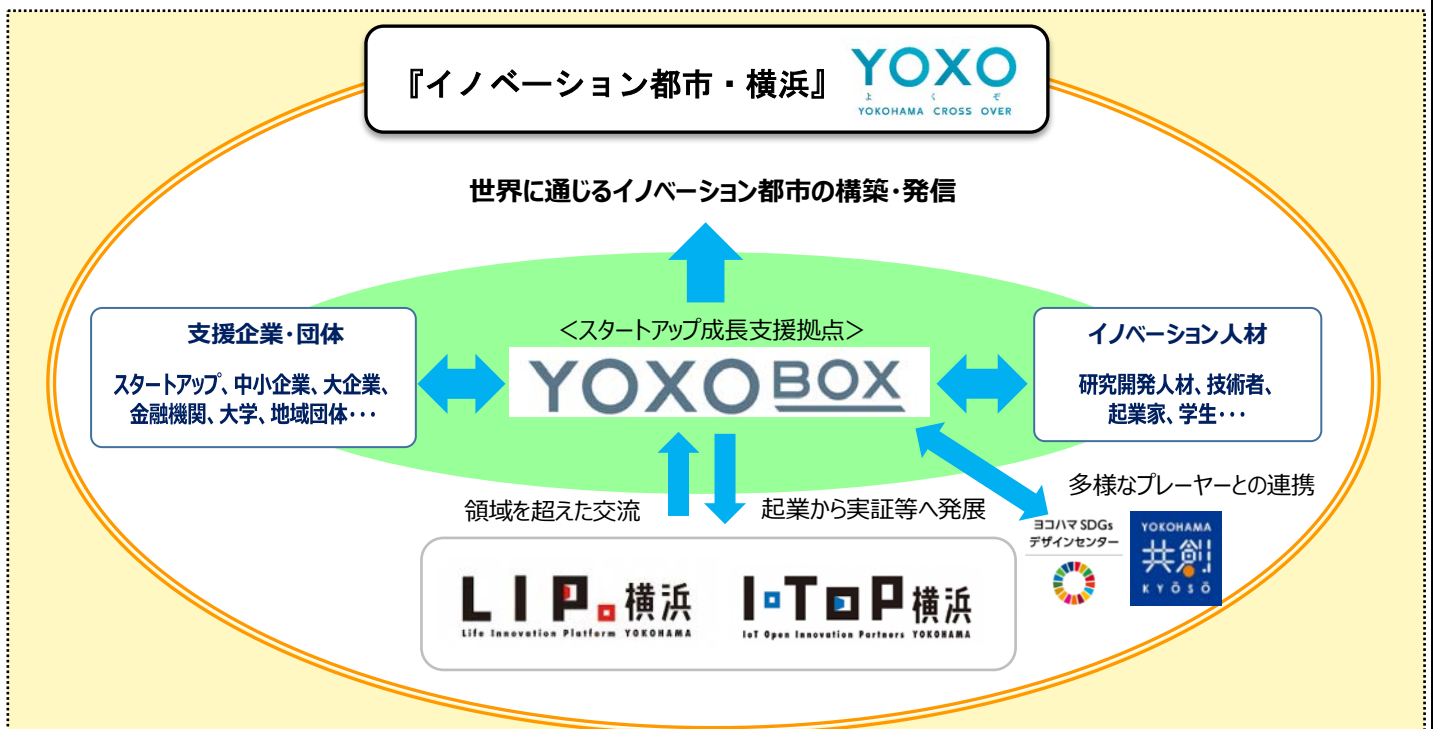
『イノベーション都市・横浜』 YOXO よくぞ YOKOHAMA CROSS OVER

世界に通じるイノベーション都市の構築・発信

支援企業・団体

スタートアップ、中小企業、大企業、金融機関、大学、地域団体・・・

<スタートアップ成長支援拠点>

YOXO BOX

イノベーション人材

研究開発人材、技術者、起業家、学生・・・

多様なプレーヤーとの連携

領域を超えた交流

起業から実証等へ発展

ヨコハマ SDGs デザインセンター

YOKOHAMA 共創 KYŌSŌ

LIP.横浜 Life Innovation Platform YOKOHAMA

IoTOP横浜 IoT Open Innovation Partners YOKOHAMA